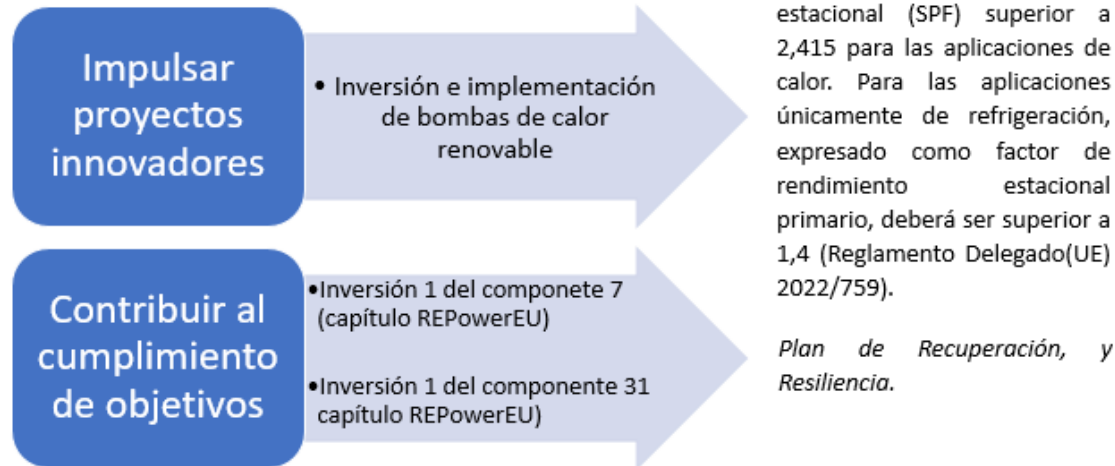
Impulsar proyectos innovadores

• Inversión e implementación de bombas de calor renovable

Contribuir al cumplimiento de objetivos

•Inversión 1 del componete 7 (capítulo REPowerEU)

•Inversión 1 del componente 31 capítulo REPowerEU)

estacional (SPF) superior a 2,415 para las aplicaciones de calor. Para las aplicaciones únicamente de refrigeración, expresado como factor de rendimiento estacional primario, deberá ser superior a 1,4 (Reglamento Delegado(UE) 2022/759).

*Plan de Recuperación, y Resiliencia.*